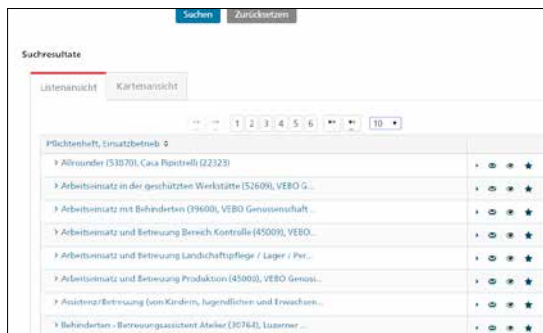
Suchen Zurücksetzen

Suchresultate

Listenansicht Kartenansicht

1 2 3 4 5 6 10

Pflichtenheft, Einsatzbetrieb ⇕

› Allrounder (53070), Casa Pipistrelli (22323)

› Arbeitseinsatz in der geschützten Werkstätte (52609), VEBO G...

› Arbeitseinsatz mit Behinderten (39600), VEBO Genossenschaft...

› Arbeitseinsatz und Betreuung Bereich Kontrolle (45009), VEBO...

› Arbeitseinsatz und Betreuung Landschaftspflege / Lager / Per...

› Arbeitseinsatz und Betreuung Produktion (45000), VEBO Genossi...

› Assistenz/Betreuung (von Kindern, Jugendlichen und Erwachsen...

› Behinderten - Betreuungsassistent Atelier (30764), Luzerner...